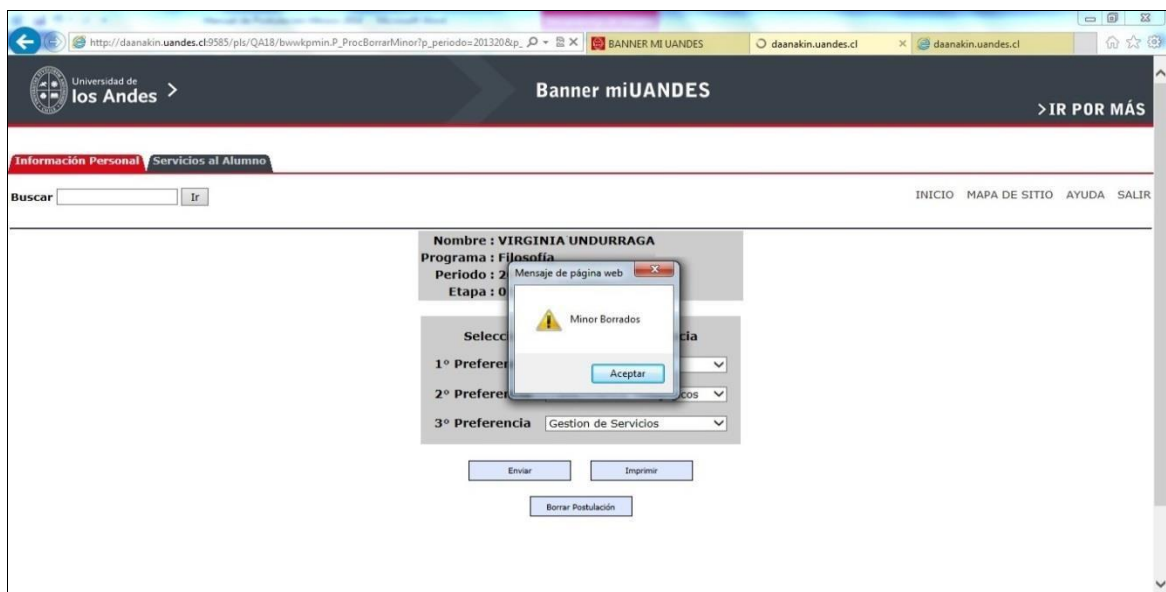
http://daanakin.uandes.cl:9585/pls/QA18/bwwkpmin.P_ProcBorrarMinor?p_periodo=201320&p_
BANNER MI UANDES
daanakin.uandes.cl
daanakin.uandes.cl

Universidad de los Andes >

Banner miUANDES

>IR POR MÁS

Información Personal
Servicios al Alumno

Buscar
Ir

INICIO MAPA DE SITIO AYUDA SALIR

Nombre : VIRGINIA UNDURRAGA
Programa : Filosofía
Periodo : 2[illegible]
Etapa : 0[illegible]

Mensaje de página web

Minor Borrados

Aceptar

Selecc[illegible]cia

1° Preferen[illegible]

2° Preferen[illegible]cos

3° Preferencia Gestion de Servicios

Enviar
Imprimir

Borrar Postulación